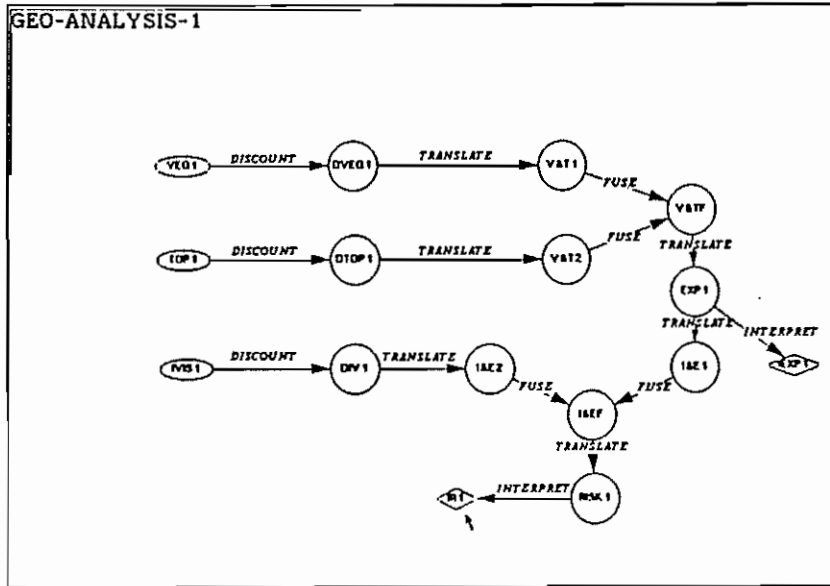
GEO-ANALYSIS-1

VEG1 DISCOUNT DVEG1 TRANSLATE V&T1 FUSE V&TF

TOP1 DISCOUNT DTOP1 TRANSLATE V&T2 FUSE

TRANSLATE

EXP1 INTERPRET EXP1

TRANSLATE

MS1 DISCOUNT DIV1 TRANSLATE I&E2 FUSE I&EF FUSE I&E1

TRANSLATE

R1 INTERPRET RSK1